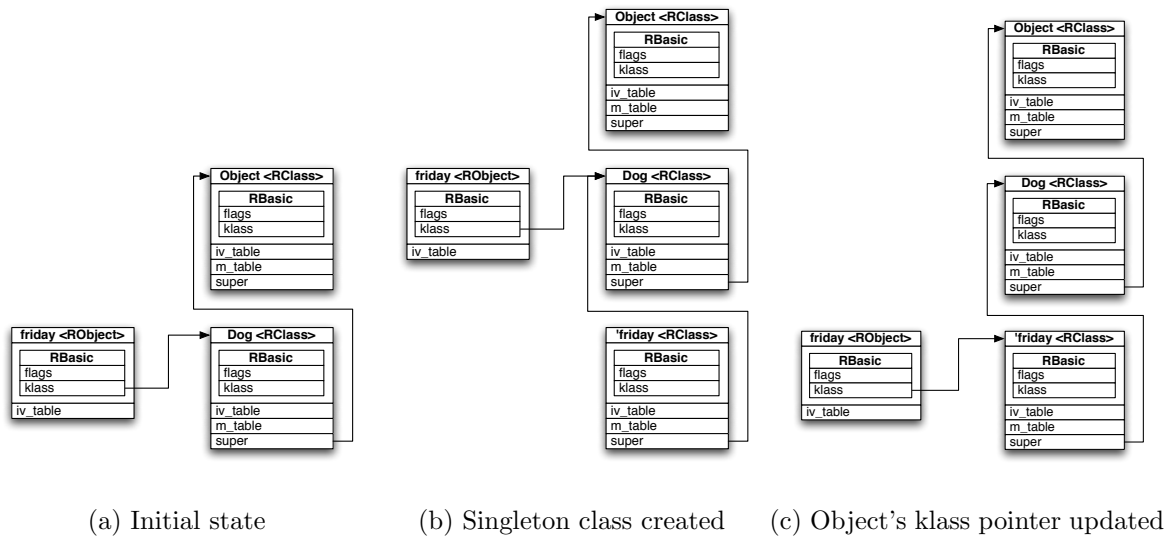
Object <RClass>
RBasic
flags
klass
iv_table
m_table
super

friday <RObject>
RBasic
flags
klass
iv_table

Dog <RClass>
RBasic
flags
klass
iv_table
m_table
super

(a) Initial state

Object <RClass>
RBasic
flags
klass
iv_table
m_table
super

friday <RObject>
RBasic
flags
klass
iv_table

Dog <RClass>
RBasic
flags
klass
iv_table
m_table
super

'friday <RClass>
RBasic
flags
klass
iv_table
m_table
super

(b) Singleton class created

Object <RClass>
RBasic
flags
klass
iv_table
m_table
super

Dog <RClass>
RBasic
flags
klass
iv_table
m_table
super

friday <RObject>
RBasic
flags
klass
iv_table

'friday <RClass>
RBasic
flags
klass
iv_table
m_table
super

(c) Object's klass pointer updated